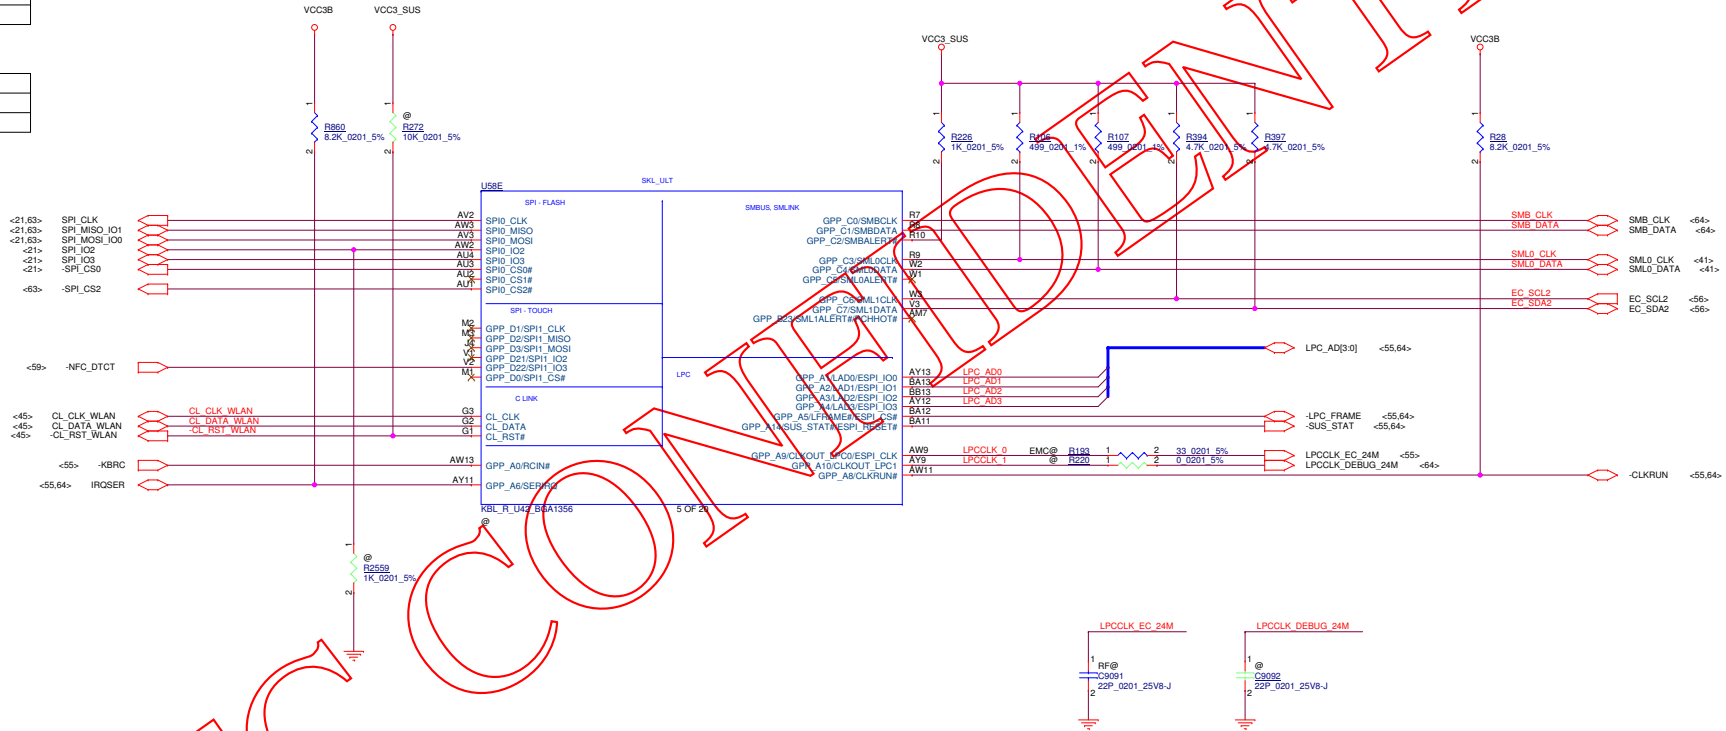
VCC3B VCC3_SUS

R860
8.2K_0201_5%

@
R272
10K_0201_5%

VCC3_SUS

R226
1K_0201_5%

R106
499_0201_1%

R107
499_0201_1%

R394
4.7K_0201_5%

R397
4.7K_0201_5%

VCC3B

R28
8.2K_0201_5%

U58E SKL_ULT

SPI - FLASH

SMBUS, SMLINK

<21,63> SPI_CLK AV2 SPI0_CLK
<21,63> SPI_MISO_IO1 AW3 SPI0_MISO
<21,63> SPI_MOSI_IO0 AV3 SPI0_MOSI
<21> SPI_IO2 AW2 SPI0_IO2
<21> SPI_IO3 AU4 SPI0_IO3
<21> -SPI_CS0 AU3 SPI0_CS0#
AU2 SPI0_CS1#
<63> -SPI_CS2 AU1 SPI0_CS2#

GPP_C0/SMBCLK R7 SMB_CLK SMB_CLK <64>
GPP_C1/SMBDATA R8 SMB_DATA SMB_DATA <64>
GPP_C2/SMBALERT# R10

GPP_C3/SML0CLK R9 SML0_CLK SML0_CLK <41>
GPP_C4/SML0DATA W2 SML0_DATA SML0_DATA <41>
GPP_C5/SML0ALERT# W1

GPP_C6/SML1CLK W3 EC_SCL2 EC_SCL2 <56>
GPP_C7/SML1DATA V3 EC_SDA2 EC_SDA2 <56>
GPP_B23/SML1ALERT#/PCHHOT# AM7

SPI - TOUCH

M2 GPP_D1/SPI1_CLK
M3 GPP_D2/SPI1_MISO
J4 GPP_D3/SPI1_MOSI
V1 GPP_D21/SPI1_IO2
V2 GPP_D22/SPI1_IO3
<59> -NFC_DTCT M1 GPP_D0/SPI1_CS#

LPC

LPC_AD[3:0] <55,64>

GPP_A1/LAD0/ESPI_IO0 AY13 LPC_AD0
GPP_A2/LAD1/ESPI_IO1 BA13 LPC_AD1
GPP_A3/LAD2/ESPI_IO2 BB13 LPC_AD2
GPP_A4/LAD3/ESPI_IO3 AY12 LPC_AD3
GPP_A5/LFRAME#/ESPI_CS# BA12 -LPC_FRAME <55,64>
GPP_A14/SUS_STAT#/ESPI_RESET# BA11 -SUS_STAT <55,64>

C LINK

<45> CL_CLK_WLAN CL_CLK_WLAN G3 CL_CLK
<45> CL_DATA_WLAN CL_DATA_WLAN G2 CL_DATA
<45> -CL_RST_WLAN -CL_RST_WLAN G1 CL_RST#

<55> -KBRC AW13 GPP_A0/RCIN#
<55,64> IRQSER AY11 GPP_A6/SERIRQ

GPP_A9/CLKOUT_LPC0/ESPI_CLK AW9 LPCCLK_0 EMC@ R193 1 2 33_0201_5% LPCCLK_EC_24M <55>
GPP_A10/CLKOUT_LPC1 AY9 LPCCLK_1 @ R220 1 2 0_0201_5% LPCCLK_DEBUG_24M <64>
GPP_A8/CLKRUN# AW11 -CLKRUN <55,64>

KBL_R_U42_BGA1356 5 OF 20
@

@
R2559
1K_0201_5%

LPCCLK_EC_24M
RF@
C9091
22P_0201_25V8-J

LPCCLK_DEBUG_24M
@
C9092
22P_0201_25V8-J

CONFIDENTIAL